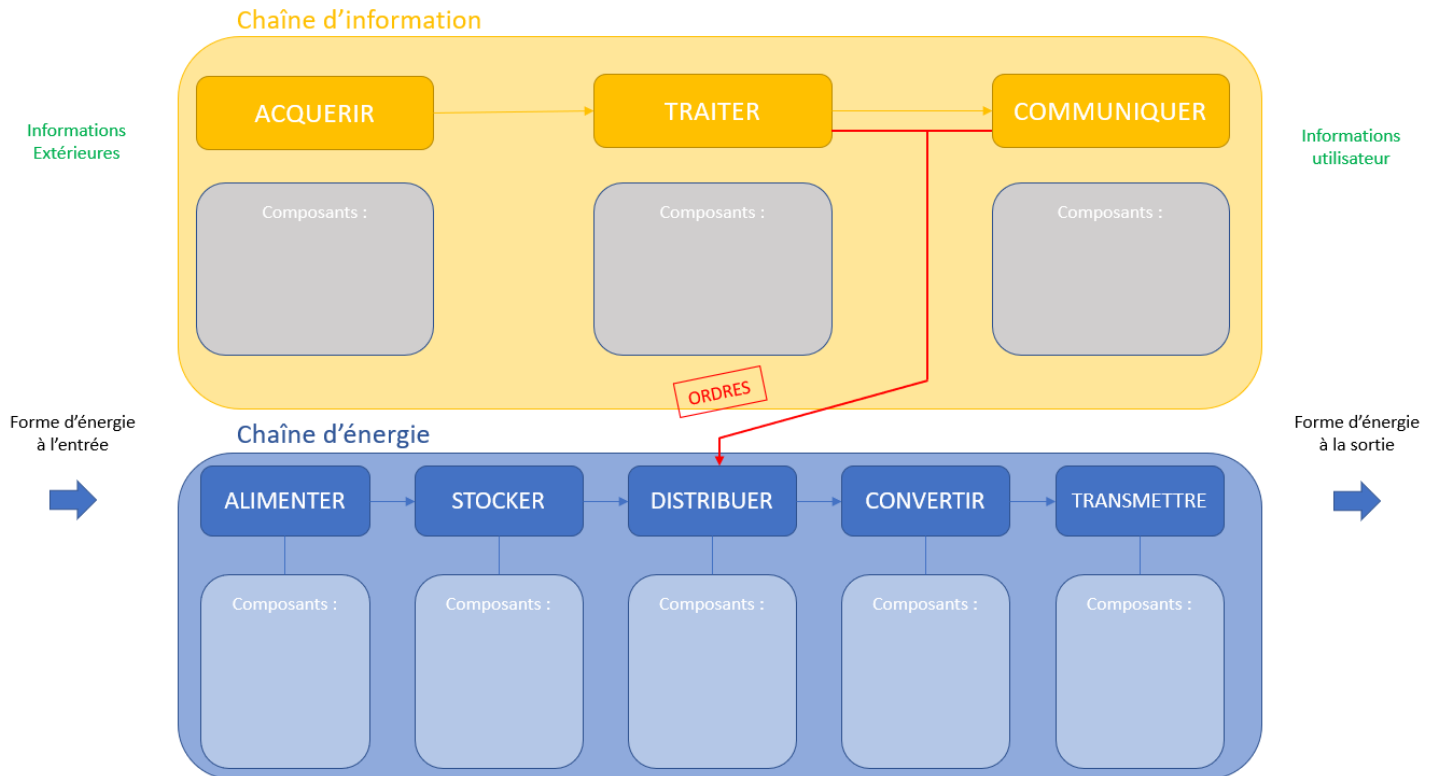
Chaîne d'information

Informations Extérieures

ACQUERIR

TRAITER

COMMUNIQUER

Informations utilisateur

Composants :

Composants :

Composants :

ORDRES

Forme d'énergie à l'entrée

Chaîne d'énergie

Forme d'énergie à la sortie

ALIMENTER

STOCKER

DISTRIBUER

CONVERTIR

TRANSMETTRE

Composants :

Composants :

Composants :

Composants :

Composants :